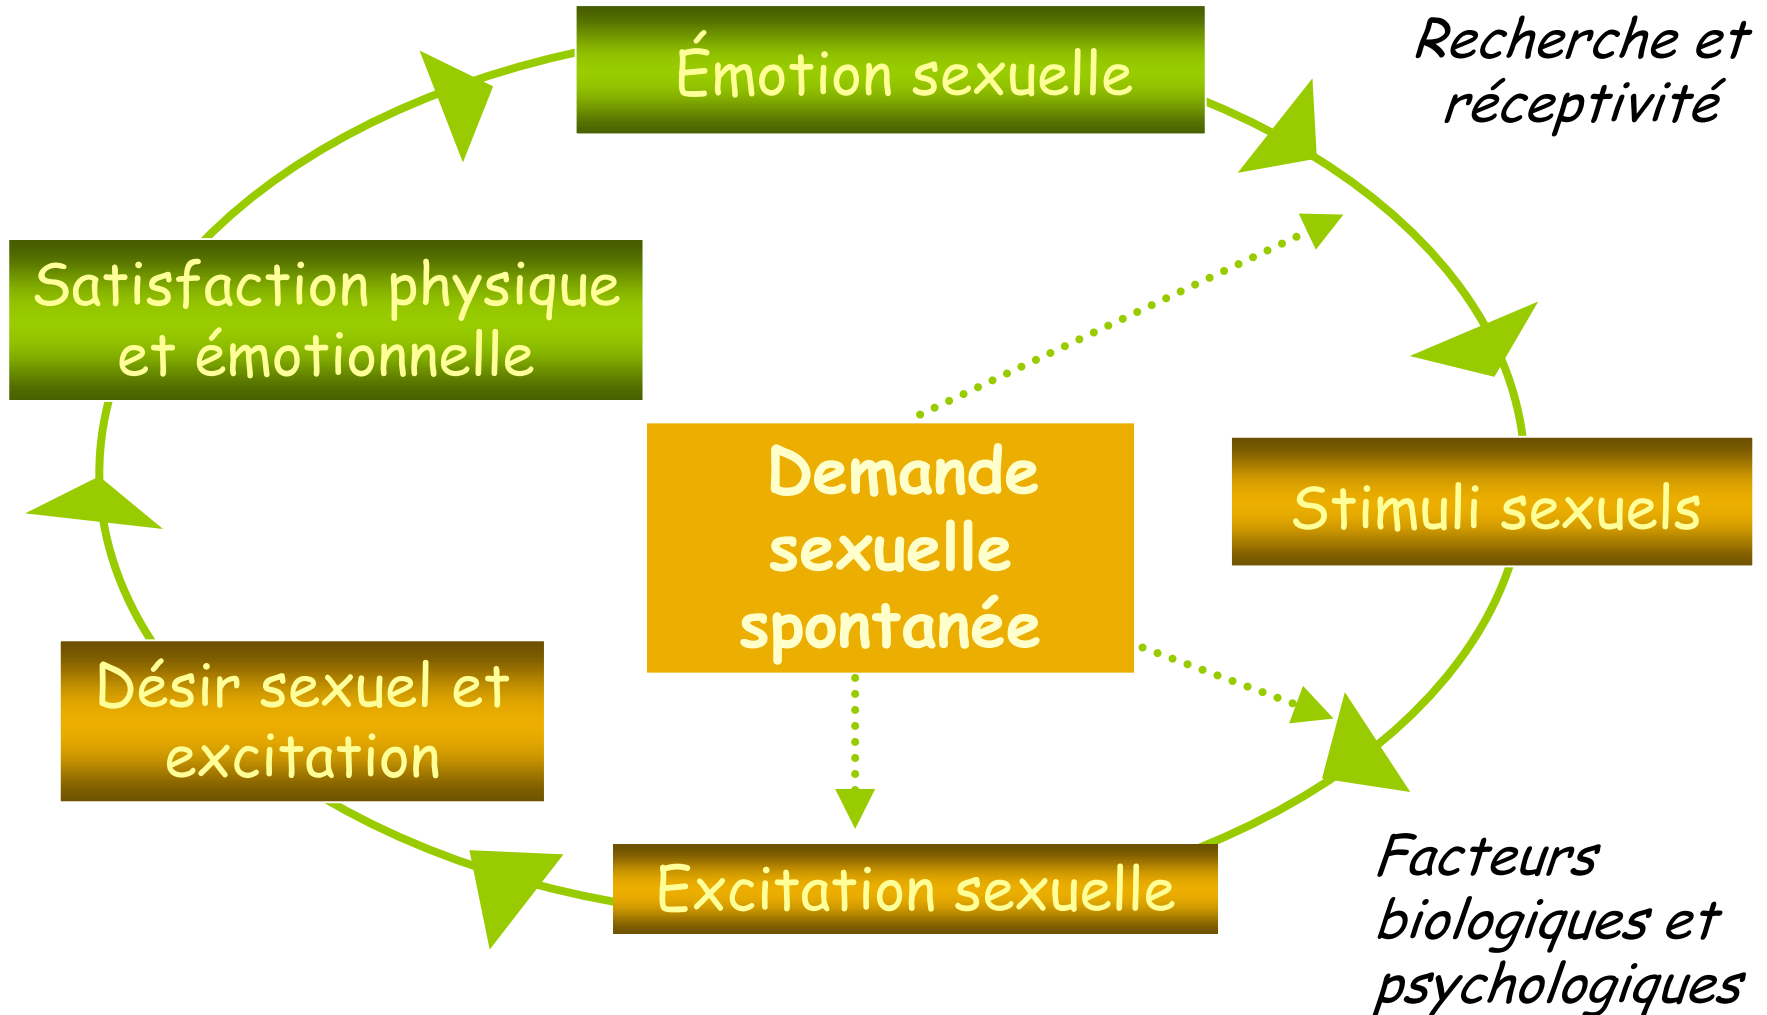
Émotion sexuelle

Recherche et réceptivité

Satisfaction physique et émotionnelle

Demande sexuelle spontanée

Stimuli sexuels

Désir sexuel et excitation

Excitation sexuelle

Facteurs biologiques et psychologiques